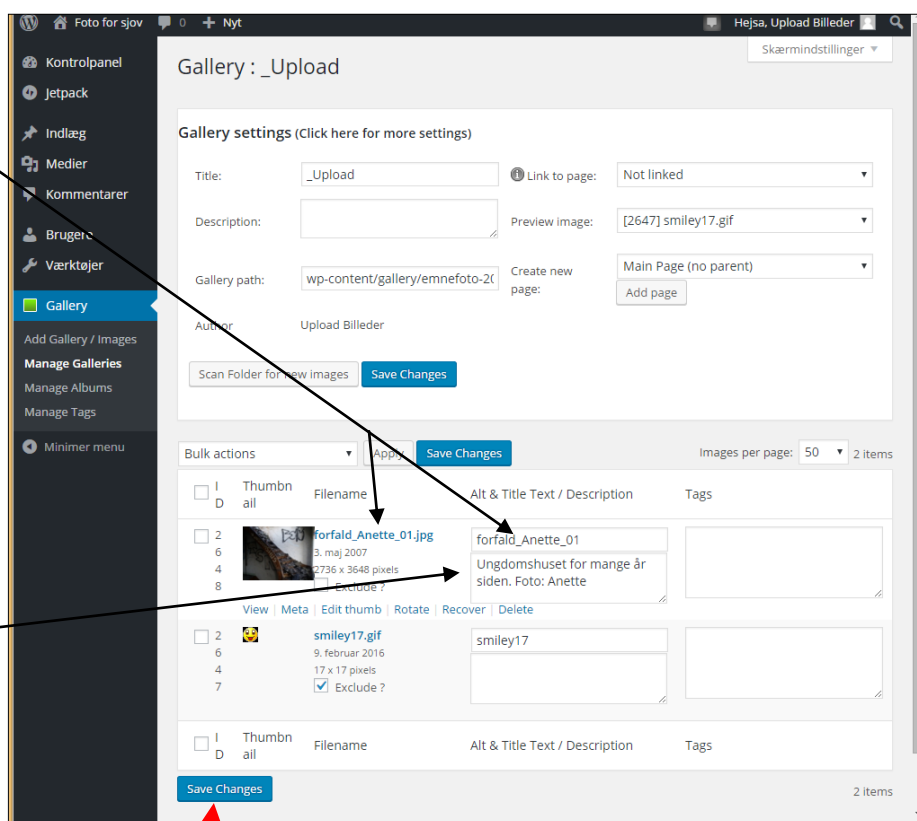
Foto for sjov 0 Nyt Hejsa, Upload Billeder

Kontrolpanel
Jetpack
Indlæg
Medier
Kommentarer
Brugere
Værktøjer
Gallery
Add Gallery / Images
Manage Galleries
Manage Albums
Manage Tags
Minimer menu

Skærmindstillinger

Gallery : _Upload

Gallery settings (Click here for more settings)

Title: _Upload
Link to page: Not linked
Description:
Preview image: [2647] smiley17.gif
Gallery path: wp-content/gallery/emnefoto-2(
Create new page: Main Page (no parent)
Add page
Author Upload Billeder

Scan Folder for new images Save Changes

Bulk actions Apply Save Changes Images per page: 50 2 items

| ID | Thumbnail | Filename | Alt & Title Text / Description | Tags |
|---|---|---|---|---|
| 2648 | | forfald_Anette_01.jpg 3. maj 2007 2736 x 3648 pixels Exclude ? | forfald_Anette_01 Ungdomshuset for mange år siden. Foto: Anette | |
| | View \| Meta \| Edit thumb \| Rotate \| Recover \| Delete | | | |
| 2647 | | smiley17.gif 9. februar 2016 17 x 17 pixels Exclude ? | smiley17 | |
| ID | Thumbnail | Filename | Alt & Title Text / Description | Tags |

Save Changes 2 items